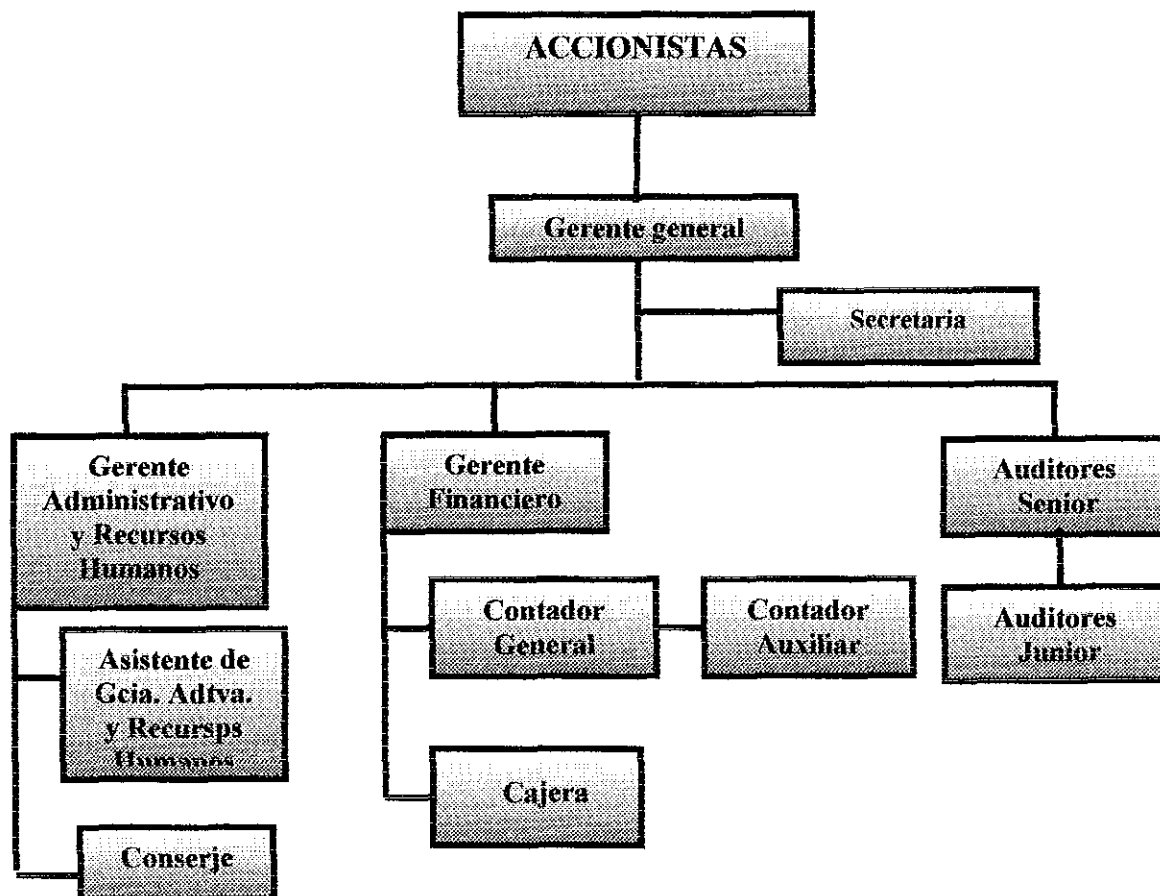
ACCIONISTAS

Gerente general

Secretaria

Gerente Administrativo y Recursos Humanos

Asistente de Gcia. Adtva. y Recursps Humanos

Conserje

Gerente Financiero

Contador General

Contador Auxiliar

Cajera

Auditores Senior

Auditores Junior